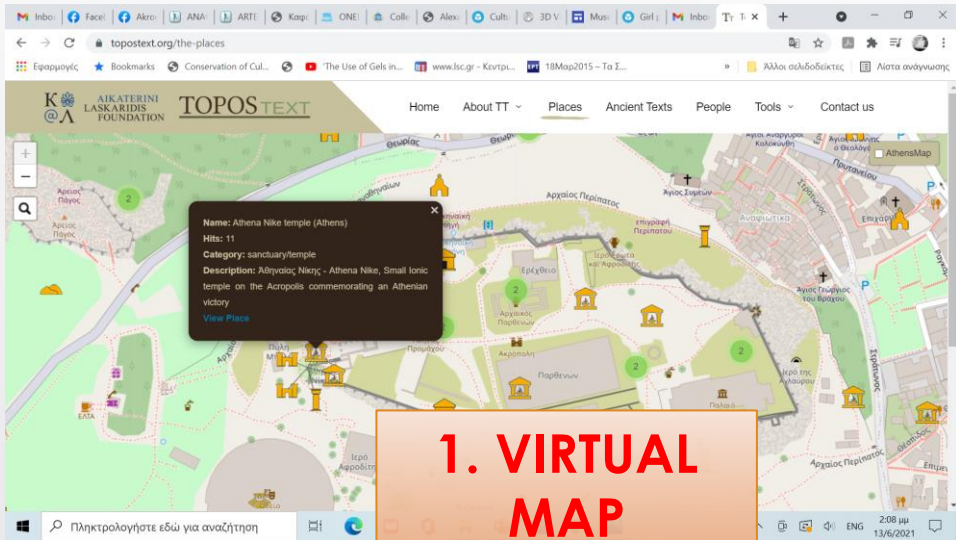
Inbox Faceb Akro ANA ARTE Καρε ONE Colle Alex Cultu 3D V Musi Girl p Inbox Τ·Τ

topostext.org/the-places

Εφαρμογές Bookmarks Conservation of Cul... 'The Use of Gels in... www.lsc.gr - Κεντρι... 18Μαρ2015 ~ Τα Σ... Άλλοι σελιδοδείκτες Λίστα ανάγνωσης

AIKATERINI LASKARIDIS FOUNDATION TOPOS TEXT

Home About TT Places Ancient Texts People Tools Contact us

AthensMap

Name: Athena Nike temple (Athens)
Hits: 11
Category: sanctuary/temple
Description: Αθηναίας Νίκης - Athena Nike, Small Ionic temple on the Acropolis commemorating an Athenian victory
View Place

Άρειος Πάγος
Αρχαίος Περίπατος
Άγιος Συμεών
Επιγραφή Περιπάτου
Ερέχθειο
Αρχαίος Παρθενών
Ακρόπολη
Παρθενών
Ιερό Αφροδίτη
Άγιος Γεώργιος του Βράχου
Αναφιώτικα
Πρυτανείου
ΕΛΤΑ
2
2
2

1. VIRTUAL MAP

Πληκτρολογήστε εδώ για αναζήτηση
ENG 2:08 μμ 13/6/2021